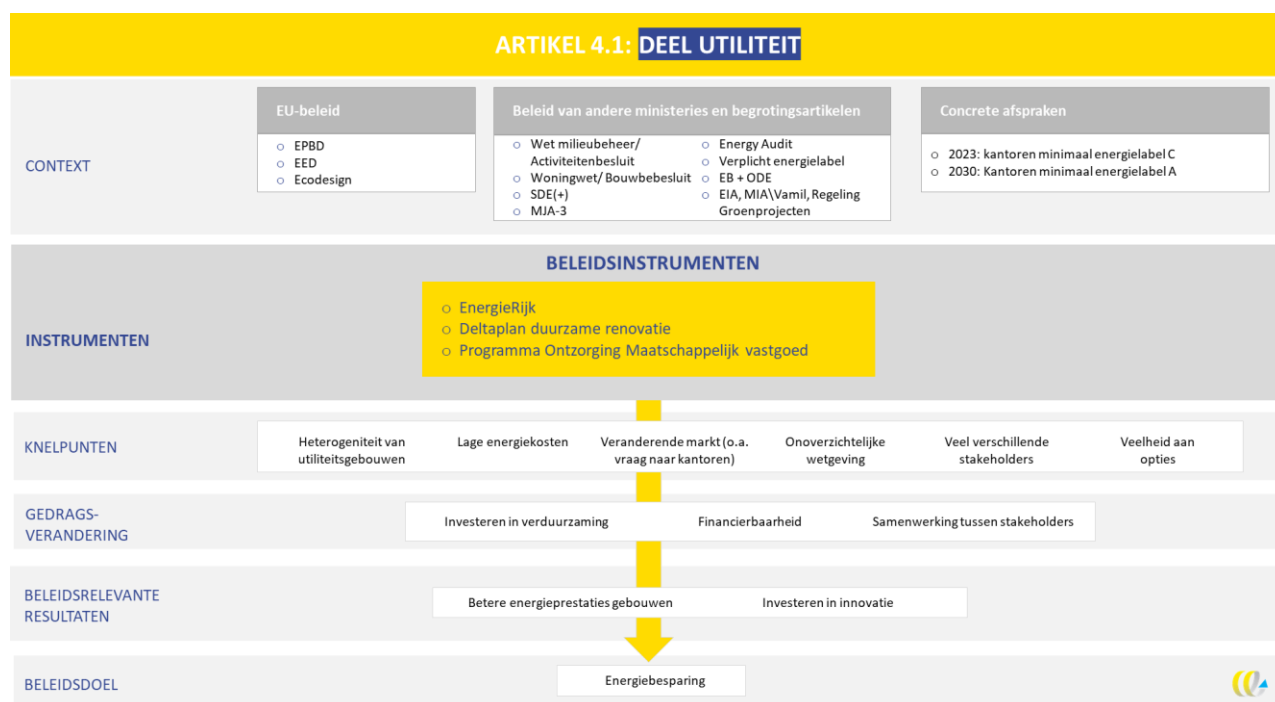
ARTIKEL 4.1: DEEL UTILITEIT

CONTEXT

EU-beleid
- EPBD
- EED
- Ecodesign

Beleid van andere ministeries en begrotingsartikelen
- Wet milieubeheer/ Activiteitenbesluit
- Woningwet/ Bouwbebesluit
- SDE(+)
- MJA-3
- Energy Audit
- Verplicht energielabel
- EB + ODE
- EIA, MIA\Vamil, Regeling Groenprojecten

Concrete afspraken
- 2023: kantoren minimaal energielabel C
- 2030: Kantoren minimaal energielabel A

BELEIDSINSTRUMENTEN

INSTRUMENTEN

- EnergieRijk
- Deltaplan duurzame renovatie
- Programma Ontzorging Maatschappelijk vastgoed

KNELPUNTEN

Heterogeniteit van utiliteitsgebouwen | Lage energiekosten | Veranderende markt (o.a. vraag naar kantoren) | Onoverzichtelijke wetgeving | Veel verschillende stakeholders | Veelheid aan opties

GEDRAGS-VERANDERING

Investeren in verduurzaming | Financierbaarheid | Samenwerking tussen stakeholders

BELEIDSRELEVANTE RESULTATEN

Betere energieprestaties gebouwen | Investeren in innovatie

BELEIDSDOEL

Energiebesparing